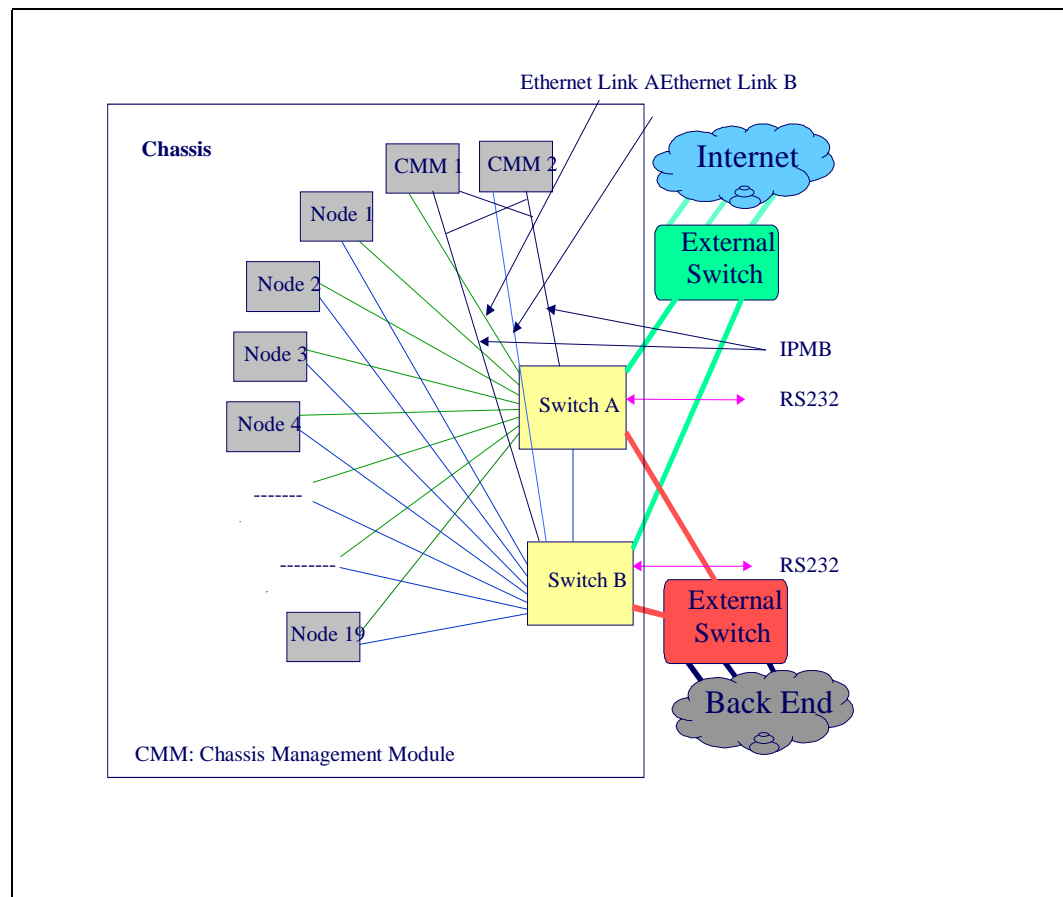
Ethernet Link AEthernet Link B

Chassis

CMM 1

CMM 2

Node 1

Node 2

Node 3

Node 4

-------

--------

Node 19

Switch A

Switch B

Internet

External Switch

IPMB

RS232

RS232

External Switch

Back End

CMM: Chassis Management Module